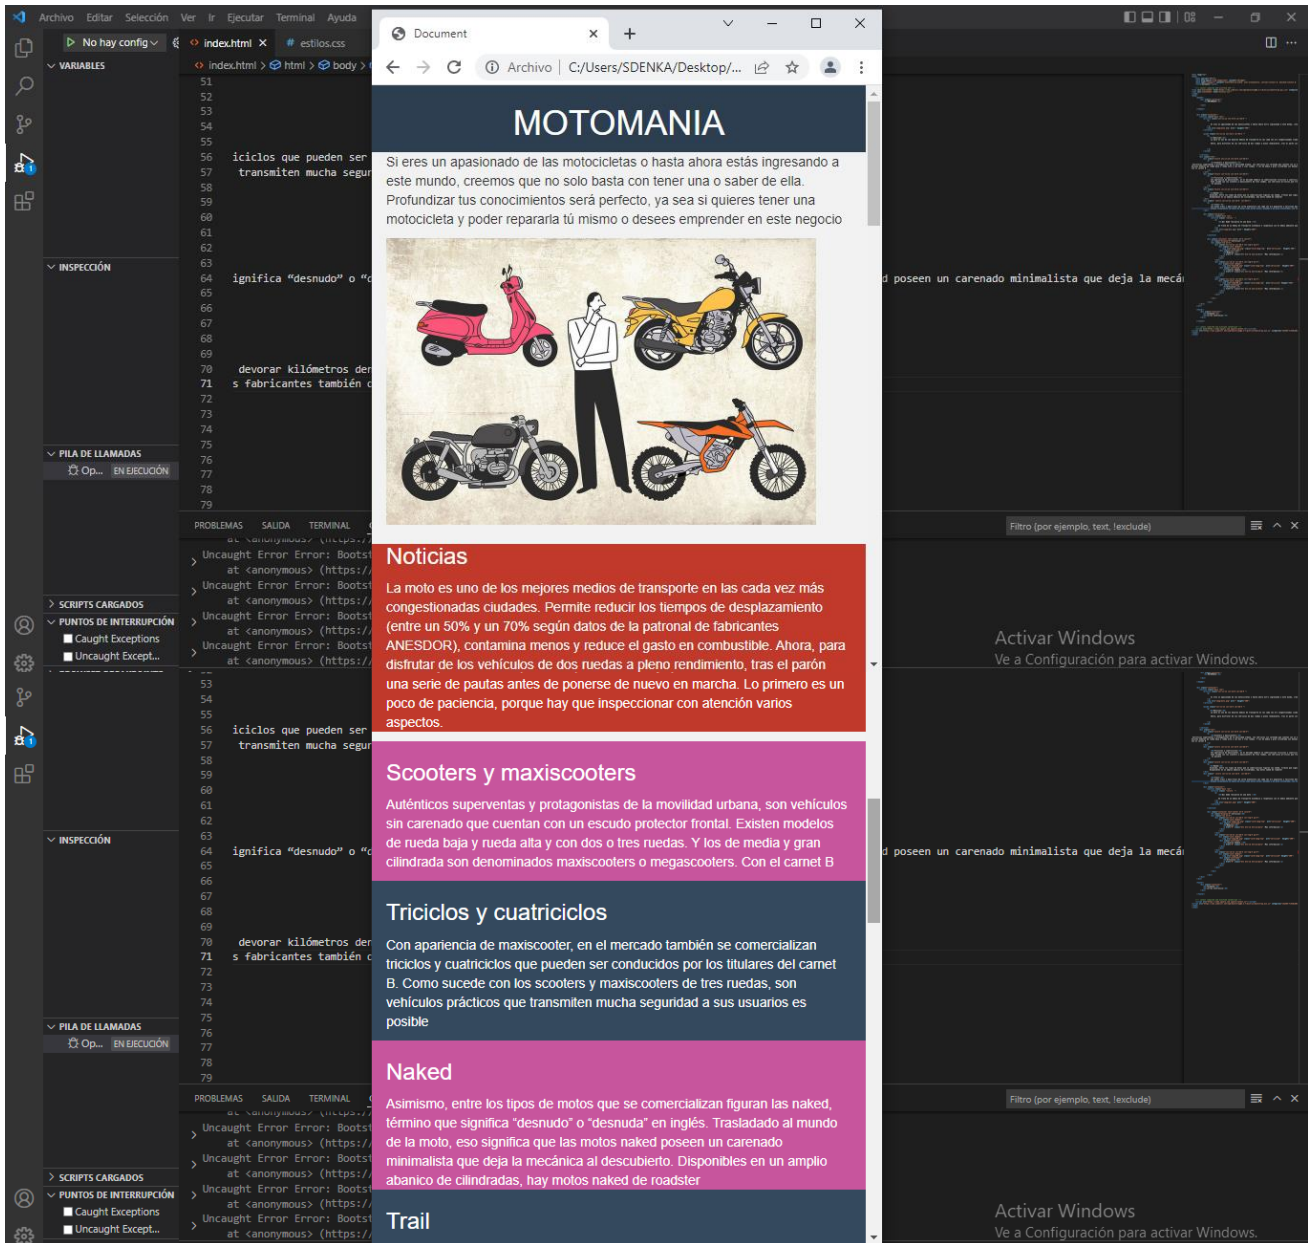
Archivo Editar Selección Ver Ir Ejecutar Terminal Ayuda

No hay config
index.html ×
estilos.css

VARIABLES

index.html > html > body >

51
52
53
54
55
56 iciclos que pueden ser
57 transmiten mucha segur
58
59
60
61
62
63
64 ignifica "desnudo" o "c
65
66
67
68
69
70 devorar kilómetros der
71 s fabricantes también c
72
73
74
75
76
77
78
79

d poseen un carenado minimalista que deja la mecá

INSPECCIÓN

PILA DE LLAMADAS
Op... EN EJECUCIÓN

PROBLEMAS SALIDA TERMINAL

Uncaught Error Error: Boots
at <anonymous> (https://
Uncaught Error Error: Boots
at <anonymous> (https://
Uncaught Error Error: Boots
at <anonymous> (https://
Uncaught Error Error: Boots
at <anonymous> (https://

Filtro (por ejemplo, text, !exclude)

SCRIPTS CARGADOS
PUNTOS DE INTERRUPCIÓN
Caught Exceptions
Uncaught Except...

Activar Windows
Ve a Configuración para activar Windows.

Document × +

Archivo | C:/Users/SDENKA/Desktop/...

MOTOMANIA

Si eres un apasionado de las motocicletas o hasta ahora estás ingresando a este mundo, creemos que no solo basta con tener una o saber de ella. Profundizar tus conocimientos será perfecto, ya sea si quieres tener una motocicleta y poder repararla tú mismo o desees emprender en este negocio

Noticias

La moto es uno de los mejores medios de transporte en las cada vez más congestionadas ciudades. Permite reducir los tiempos de desplazamiento (entre un 50% y un 70% según datos de la patronal de fabricantes ANESDOR), contamina menos y reduce el gasto en combustible. Ahora, para disfrutar de los vehículos de dos ruedas a pleno rendimiento, tras el parón una serie de pautas antes de ponerse de nuevo en marcha. Lo primero es un poco de paciencia, porque hay que inspeccionar con atención varios aspectos.

Scooters y maxiscooters

Auténticos superventas y protagonistas de la movilidad urbana, son vehículos sin carenado que cuentan con un escudo protector frontal. Existen modelos de rueda baja y rueda alta y con dos o tres ruedas. Y los de media y gran cilindrada son denominados maxiscooters o megascooters. Con el carnet B

Triciclos y cuatriciclos

Con apariencia de maxiscooter, en el mercado también se comercializan triciclos y cuatriciclos que pueden ser conducidos por los titulares del carnet B. Como sucede con los scooters y maxiscooters de tres ruedas, son vehículos prácticos que transmiten mucha seguridad a sus usuarios es posible

Naked

Asimismo, entre los tipos de motos que se comercializan figuran las naked, término que significa "desnudo" o "desnuda" en inglés. Trasladado al mundo de la moto, eso significa que las motos naked poseen un carenado minimalista que deja la mecánica al descubierto. Disponibles en un amplio abanico de cilindradas, hay motos naked de roadster

Trail

53
54
55
56 iciclos que pueden ser
57 transmiten mucha segur
58
59
60
61
62
63
64 ignifica "desnudo" o "c
65
66
67
68
69
70 devorar kilómetros der
71 s fabricantes también c
72
73
74
75
76
77
78
79

d poseen un carenado minimalista que deja la mecá

INSPECCIÓN

PILA DE LLAMADAS
Op... EN EJECUCIÓN

PROBLEMAS SALIDA TERMINAL

Uncaught Error Error: Boots
at <anonymous> (https://
Uncaught Error Error: Boots
at <anonymous> (https://
Uncaught Error Error: Boots
at <anonymous> (https://
Uncaught Error Error: Boots
at <anonymous> (https://

Filtro (por ejemplo, text, !exclude)

SCRIPTS CARGADOS
PUNTOS DE INTERRUPCIÓN
Caught Exceptions
Uncaught Except...

Activar Windows
Ve a Configuración para activar Windows.